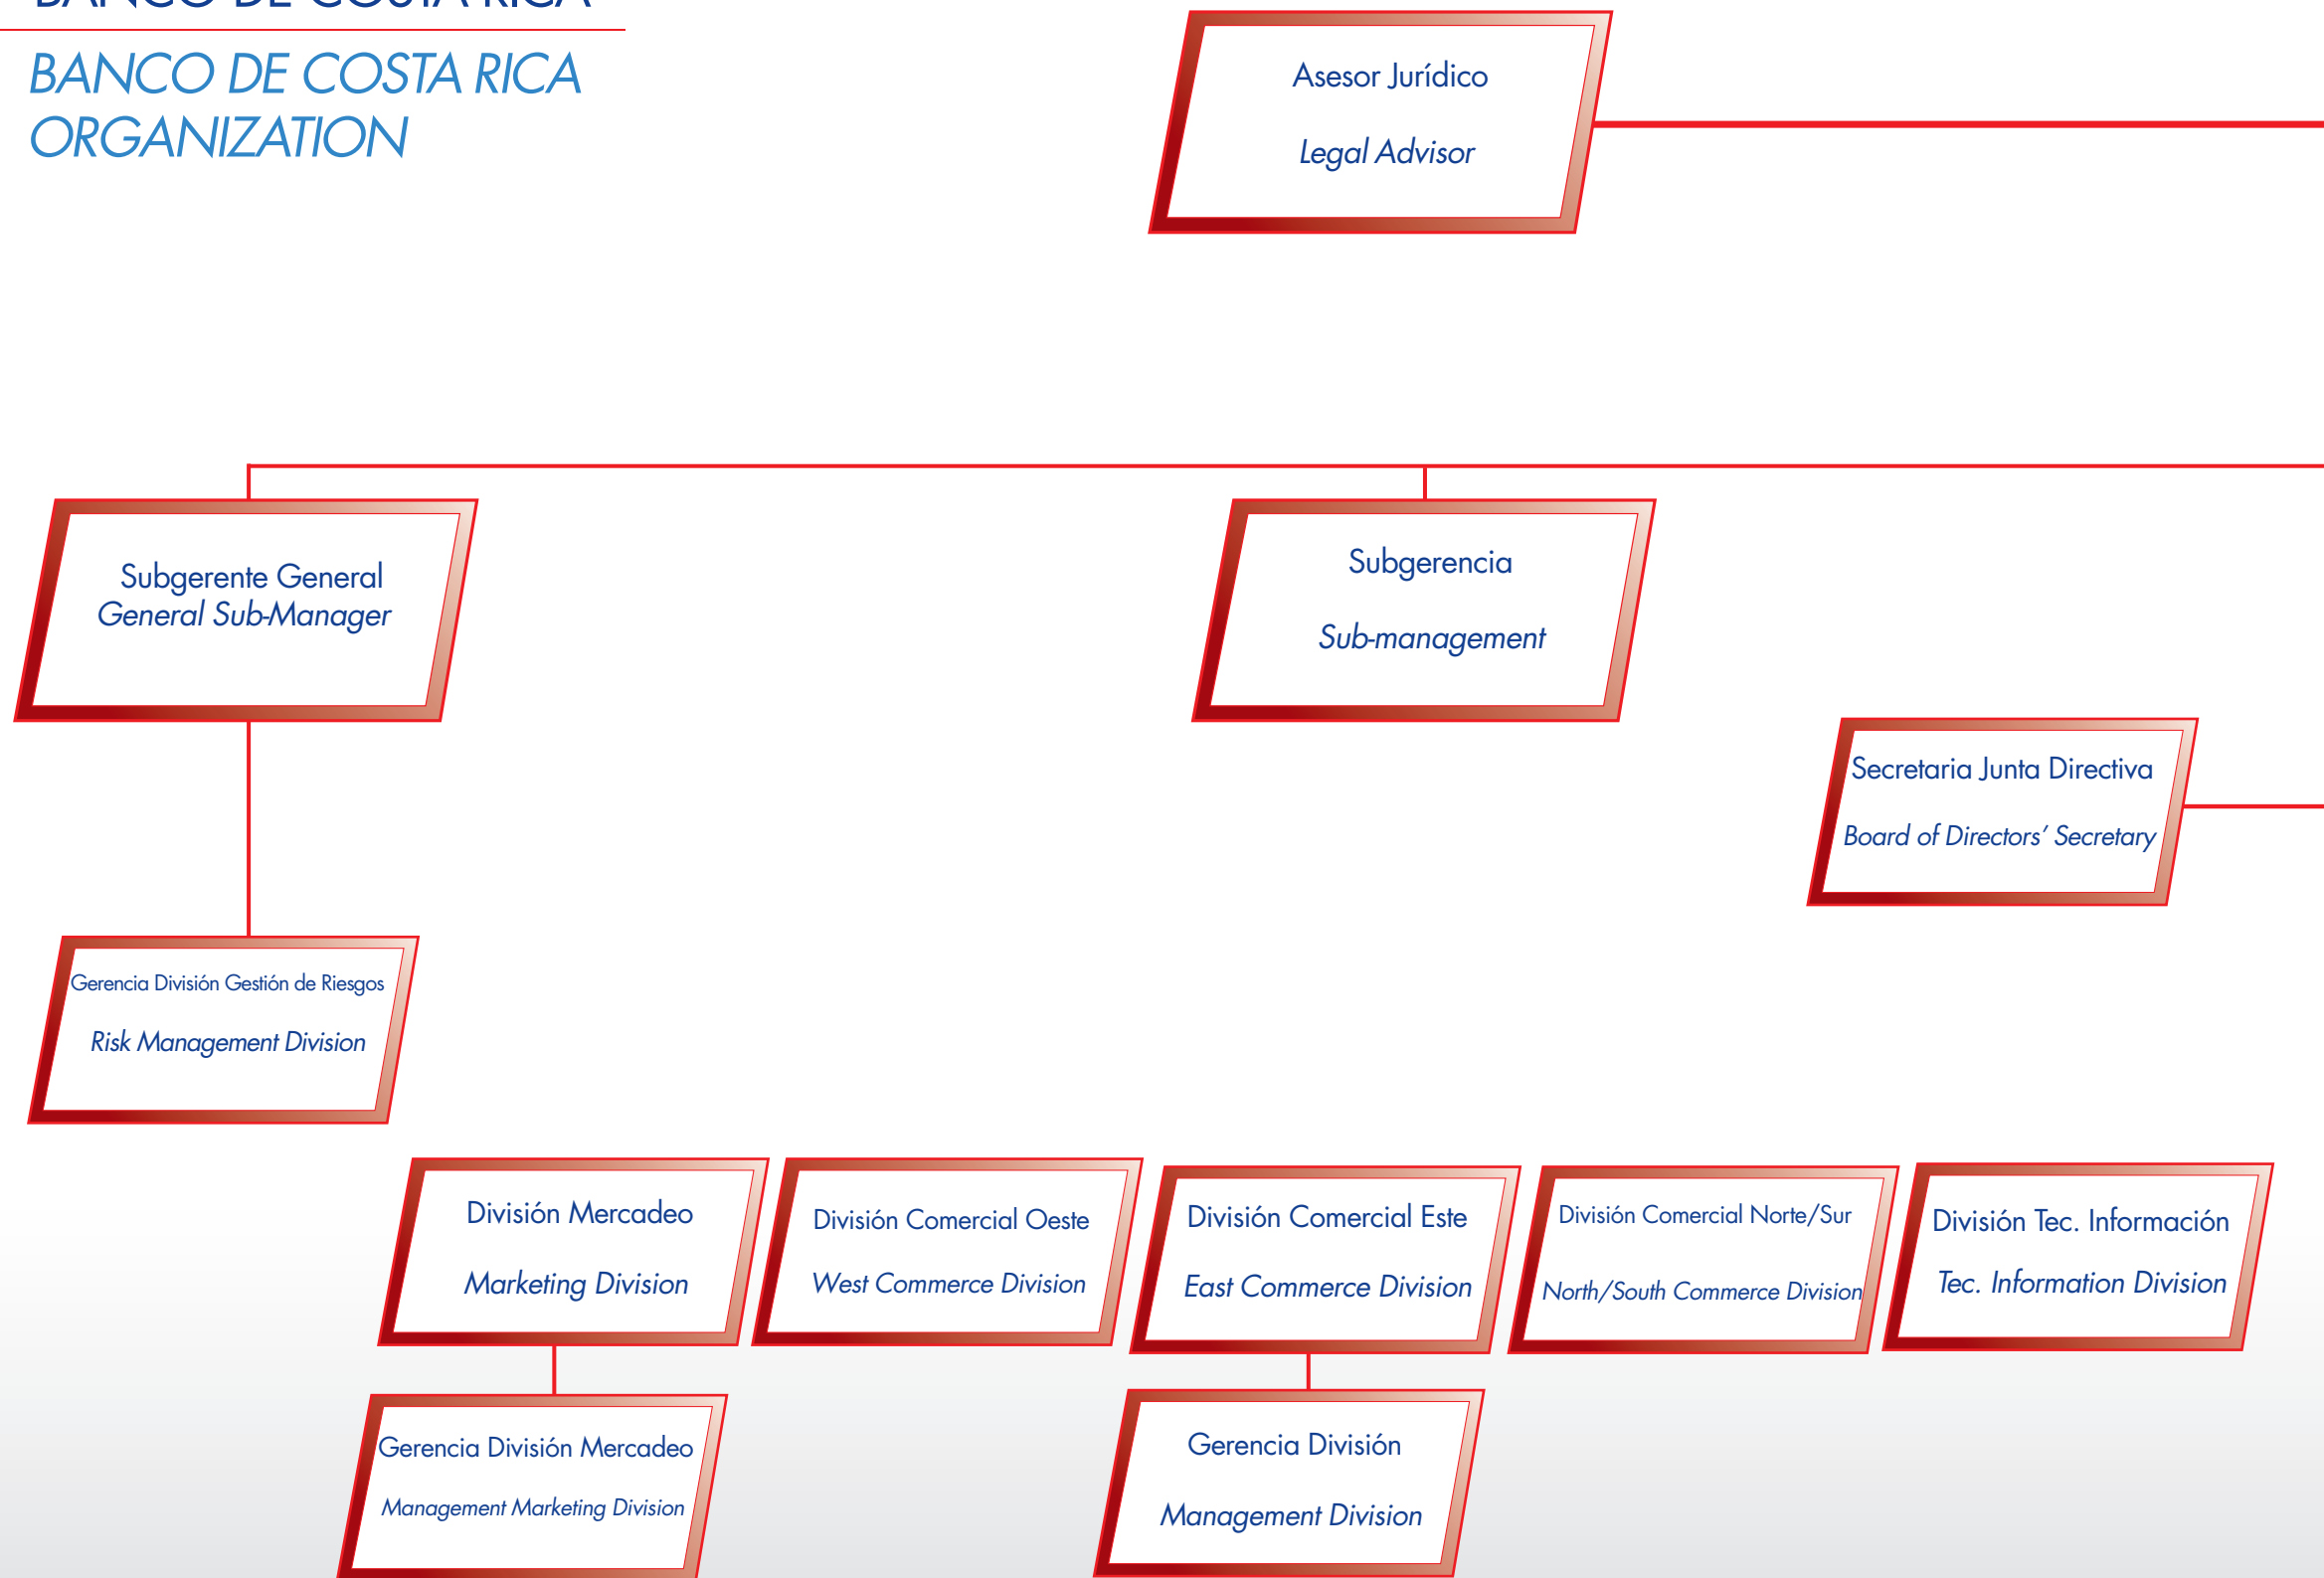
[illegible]

BANCO DE COSTA RICA ORGANIZATION

Asesor Jurídico

Legal Advisor

Subgerente General
General Sub-Manager

Subgerencia

Sub-management

Secretaria Junta Directiva

Board of Directors' Secretary

Gerencia División Gestión de Riesgos

Risk Management Division

División Mercadeo

Marketing Division

División Comercial Oeste

West Commerce Division

División Comercial Este

East Commerce Division

División Comercial Norte/Sur

North/South Commerce Division

División Tec. Información

Tec. Information Division

Gerencia División Mercadeo

Management Marketing Division

Gerencia División

Management Division